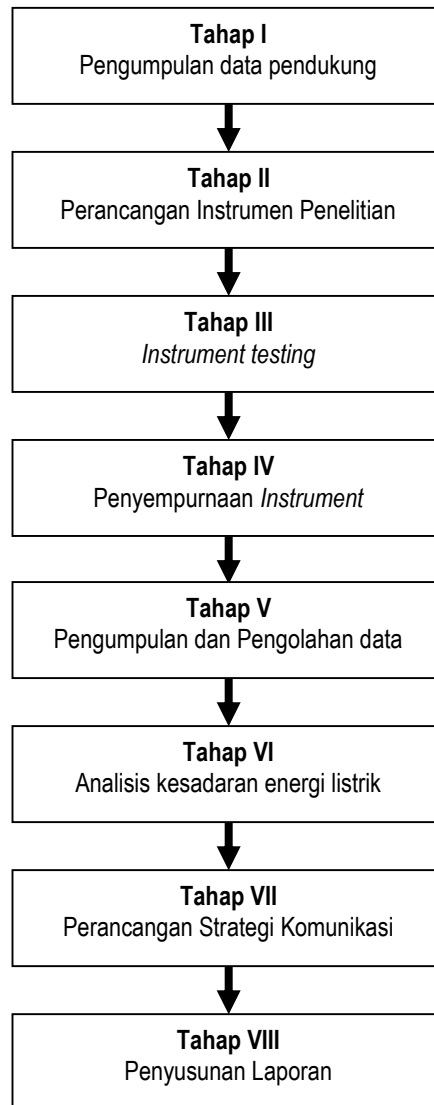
Tahap I
Pengumpulan data pendukung

Tahap II
Perancangan Instrumen Penelitian

Tahap III
Instrument testing

Tahap IV
Penyempurnaan Instrument

Tahap V
Pengumpulan dan Pengolahan data

Tahap VI
Analisis kesadaran energi listrik

Tahap VII
Perancangan Strategi Komunikasi

Tahap VIII
Penyusunan Laporan